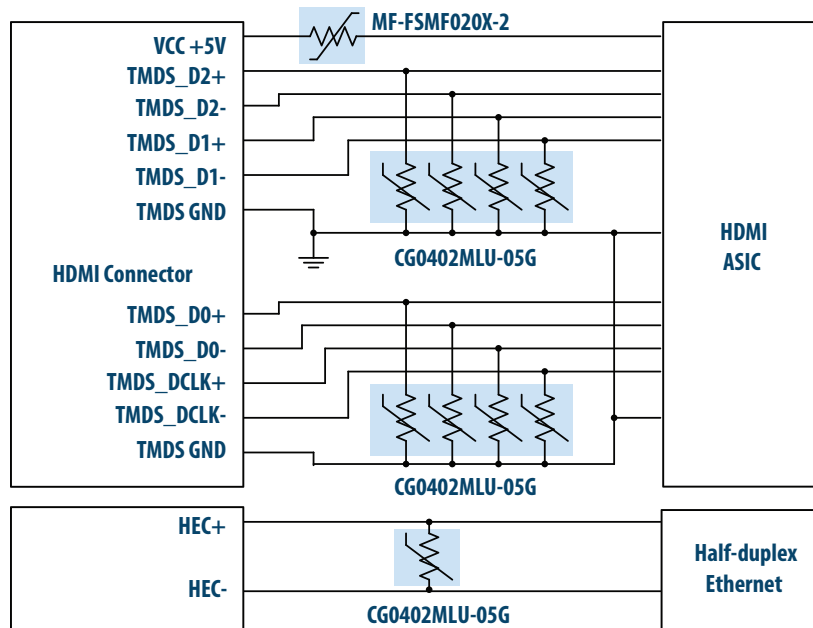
VCC +5V
MF-FSMF020X-2
TMDS_D2+
TMDS_D2-
TMDS_D1+
TMDS_D1-
TMDS GND
HDMI Connector
TMDS_D0+
TMDS_D0-
TMDS_DCLK+
TMDS_DCLK-
TMDS GND
CG0402MLU-05G
CG0402MLU-05G
HDMI
ASIC
HEC+
HEC-
CG0402MLU-05G
Half-duplex
Ethernet